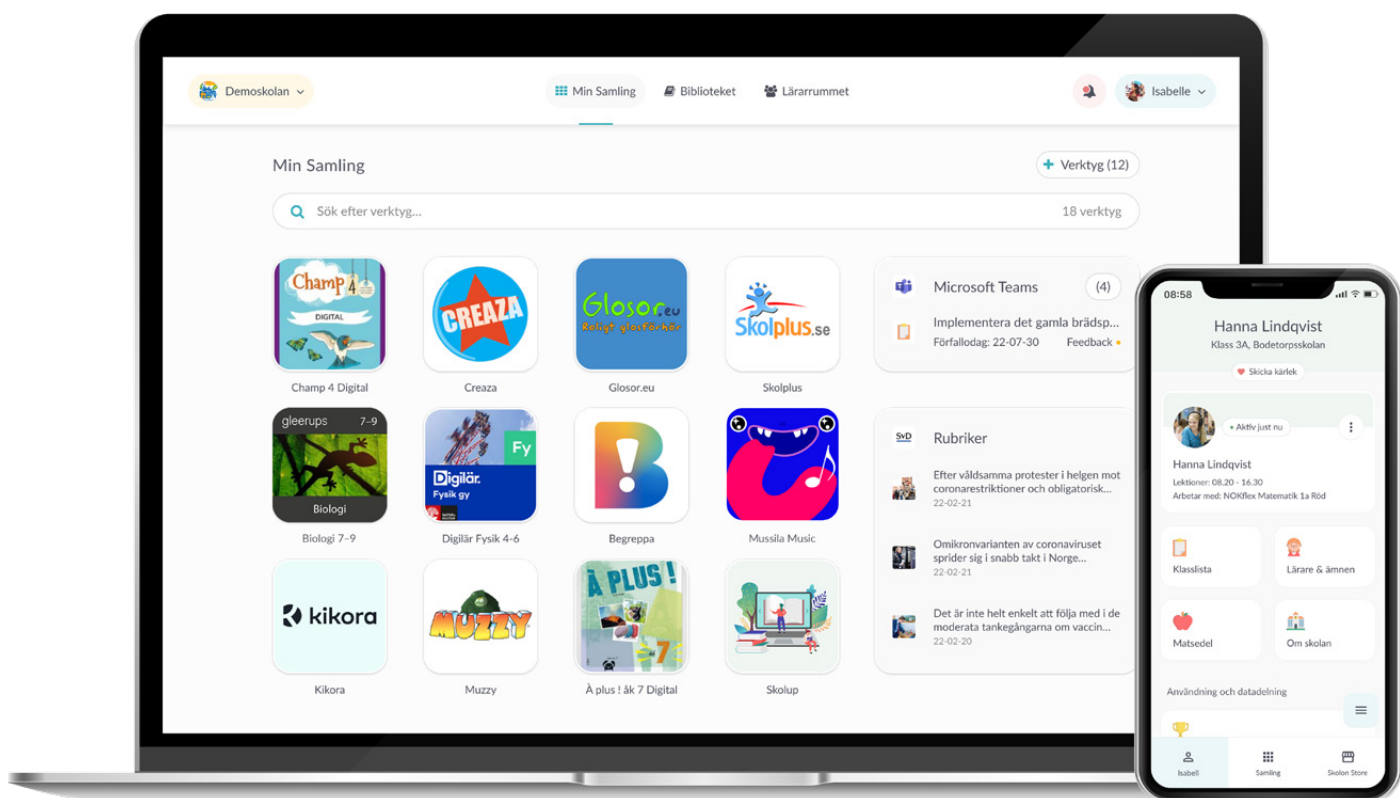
Demoskolan
Min Samling
Biblioteket
Lärarrummet
Isabelle

Min Samling
+ Verktyg (12)
Sök efter verktyg...
18 verktyg

Champ 4
DIGITAL
Champ 4 Digital

CREAZA
Creaza

Glosor.eu
Roligt glosförhör
Glosor.eu

Skolplus.se
Skolplus

gleerups 7–9
Biologi
Biologi 7–9

Fy
Digilär
Fysik gy
Digilär Fysik 4-6

Begreppa

Mussila Music

kikora
Kikora

MUZZY
Muzzy

À PLUS !
7
À plus ! åk 7 Digital

Skolup

Microsoft Teams (4)
Implementera det gamla brädsp...
Förfallodag: 22-07-30
Feedback

SvD
Rubriker
Efter våldsamma protester i helgen mot coronarestriktioner och obligatorisk...
22-02-21
Omikronvarianten av coronaviruset sprider sig i snabb takt i Norge...
22-02-21
Det är inte helt enkelt att följa med i de moderata tankegångarna om vaccin...
22-02-20

08:58
Hanna Lindqvist
Klass 3A, Bodetorpsskolan
Skicka kärlek
Aktiv just nu
Hanna Lindqvist
Lektioner: 08.20 - 16.30
Arbetar med: NOKflex Matematik 1a Röd
Klasslista
Lärare & ämnen
Matsedel
Om skolan
Användning och datadelning
Isabell
Samling
Skolon Store